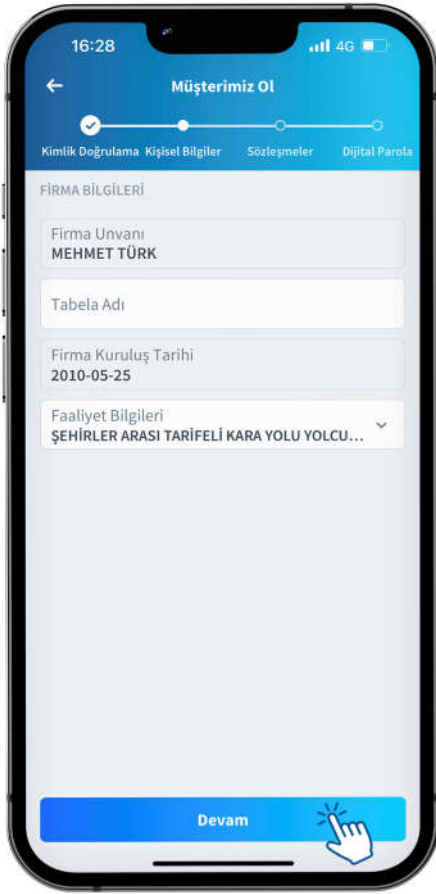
16:28
4G

←
Müşterimiz Ol

Kimlik Doğrulama
Kişisel Bilgiler
Sözleşmeler
Dijital Parola

FİRMA BİLGİLERİ

Firma Unvanı
MEHMET TÜRK

Tabela Adı

Firma Kuruluş Tarihi
2010-05-25

Faaliyet Bilgileri
ŞEHİRLER ARASI TARİFELİ KARA YOLU YOLCU...

Devam